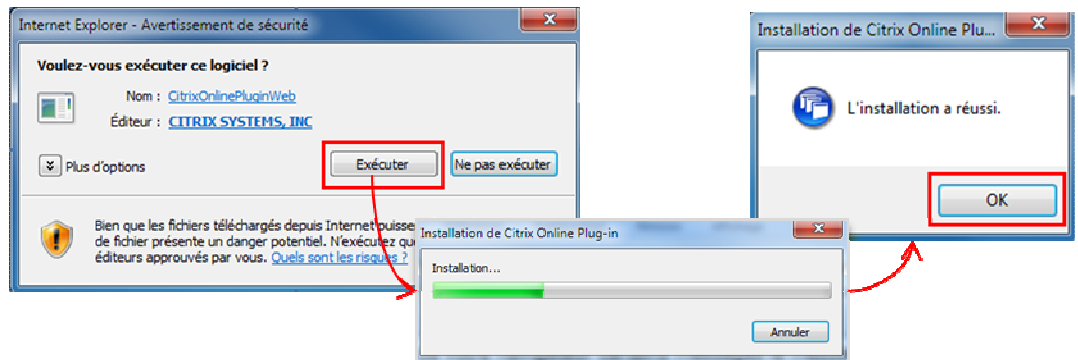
Internet Explorer - Avertissement de sécurité

Voulez-vous exécuter ce logiciel ?

Nom : CitrixOnlinePluginWeb

Éditeur : CITRIX SYSTEMS, INC

Plus d'options

Exécuter

Ne pas exécuter

Bien que les fichiers téléchargés depuis Internet puisse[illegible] de fichier présente un danger potentiel. N'exécutez qu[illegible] éditeurs approuvés par vous. Quels sont les risques ?

Installation de Citrix Online Plug-in

Installation...

Annuler

Installation de Citrix Online Plu...

L'installation a réussi.

OK